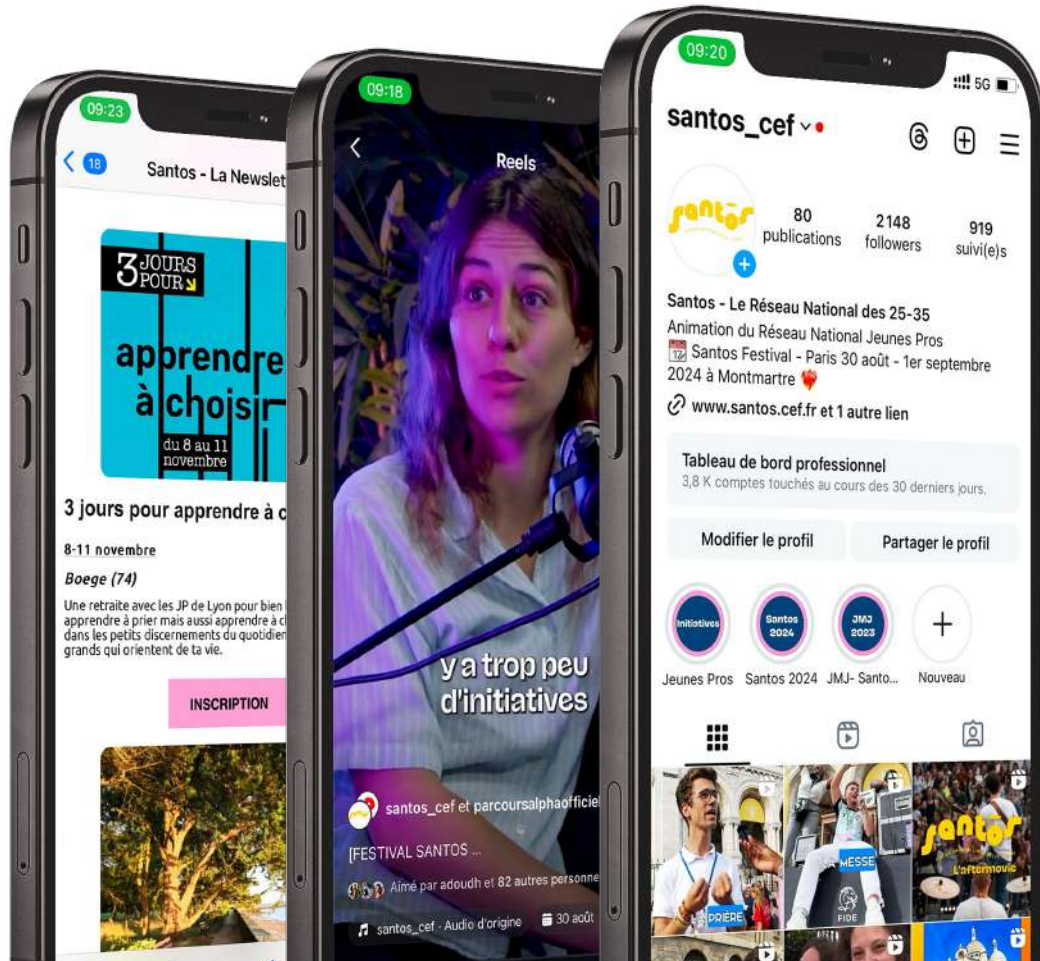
09:23

< 18 Santos - La Newslet

3 JOURS POUR

apprendre à choisir

du 8 au 11 novembre

3 jours pour apprendre à c

8-11 novembre

Boege (74)

Une retraite avec les JP de Lyon pour bien apprendre à prier mais aussi apprendre à c dans les petits discernements du quotidien grands qui orientent de ta vie.

INSCRIPTION

09:18

<

Reels

y a trop peu d'initiatives

santos_cef et parcoursalphaofficiel

[FESTIVAL SANTOS ...

Aimé par adoudh et 82 autres personne

santos_cef · Audio d'origine

30 août

09:20

5G

santos_cef

santos

80 publications

2148 followers

919 suivi(e)s

Santos - Le Réseau National des 25-35

Animation du Réseau National Jeunes Pros

Santos Festival - Paris 30 août - 1er septembre 2024 à Montmartre

www.santos.cef.fr et 1 autre lien

Tableau de bord professionnel

3,8 K comptes touchés au cours des 30 derniers jours.

Modifier le profil

Partager le profil

Initiatives

Santos 2024

JMJ 2023

+

Jeunes Pros

Santos 2024

JMJ- Santo...

Nouveau

PRIERE

MESSE

FIDE

santos

L'aftermovie